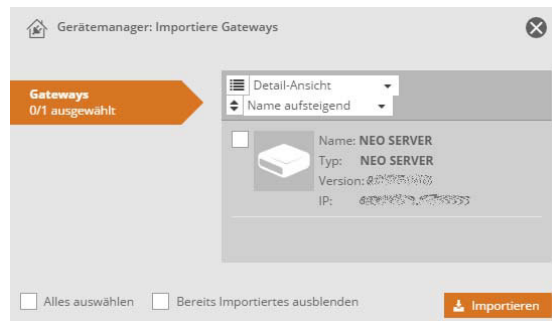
Gerätemanager: Importiere Gateways

Gateways
0/1 ausgewählt

Detail-Ansicht
Name aufsteigend

Name: NEO SERVER
Typ: NEO SERVER
Version: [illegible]
IP: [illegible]

Alles auswählen
Bereits Importiertes ausblenden
Importieren